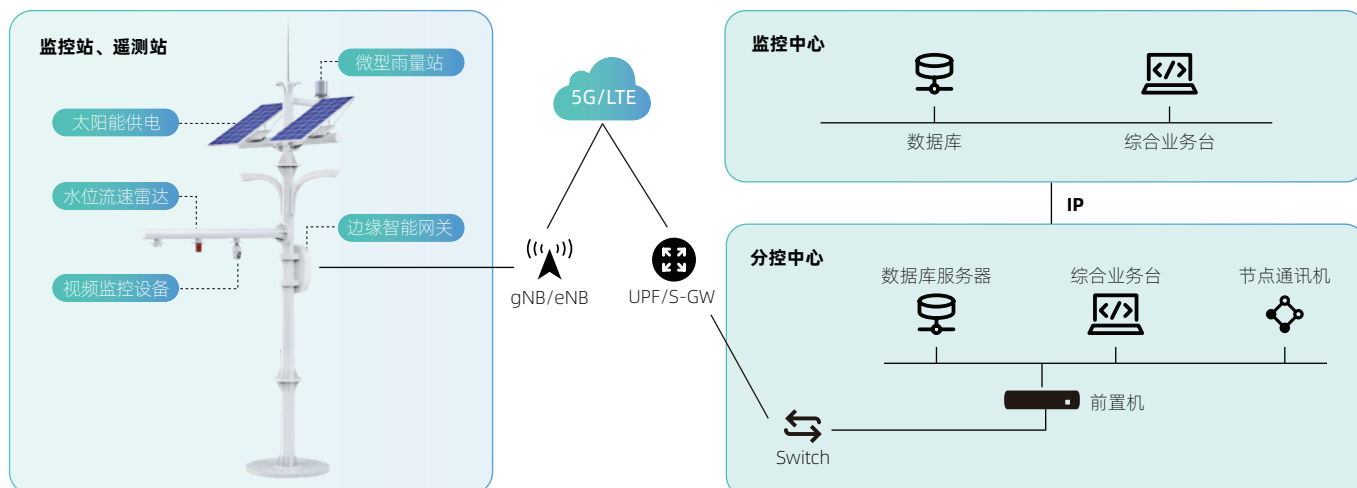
监控站、遥测站

微型雨量站

太阳能供电

水位流速雷达

边缘智能网关

视频监控设备

5G/LTE

gNB/eNB

UPF/S-GW

监控中心

数据库

综合业务台

IP

分控中心

数据库服务器

综合业务台

节点通讯机

前置机

Switch